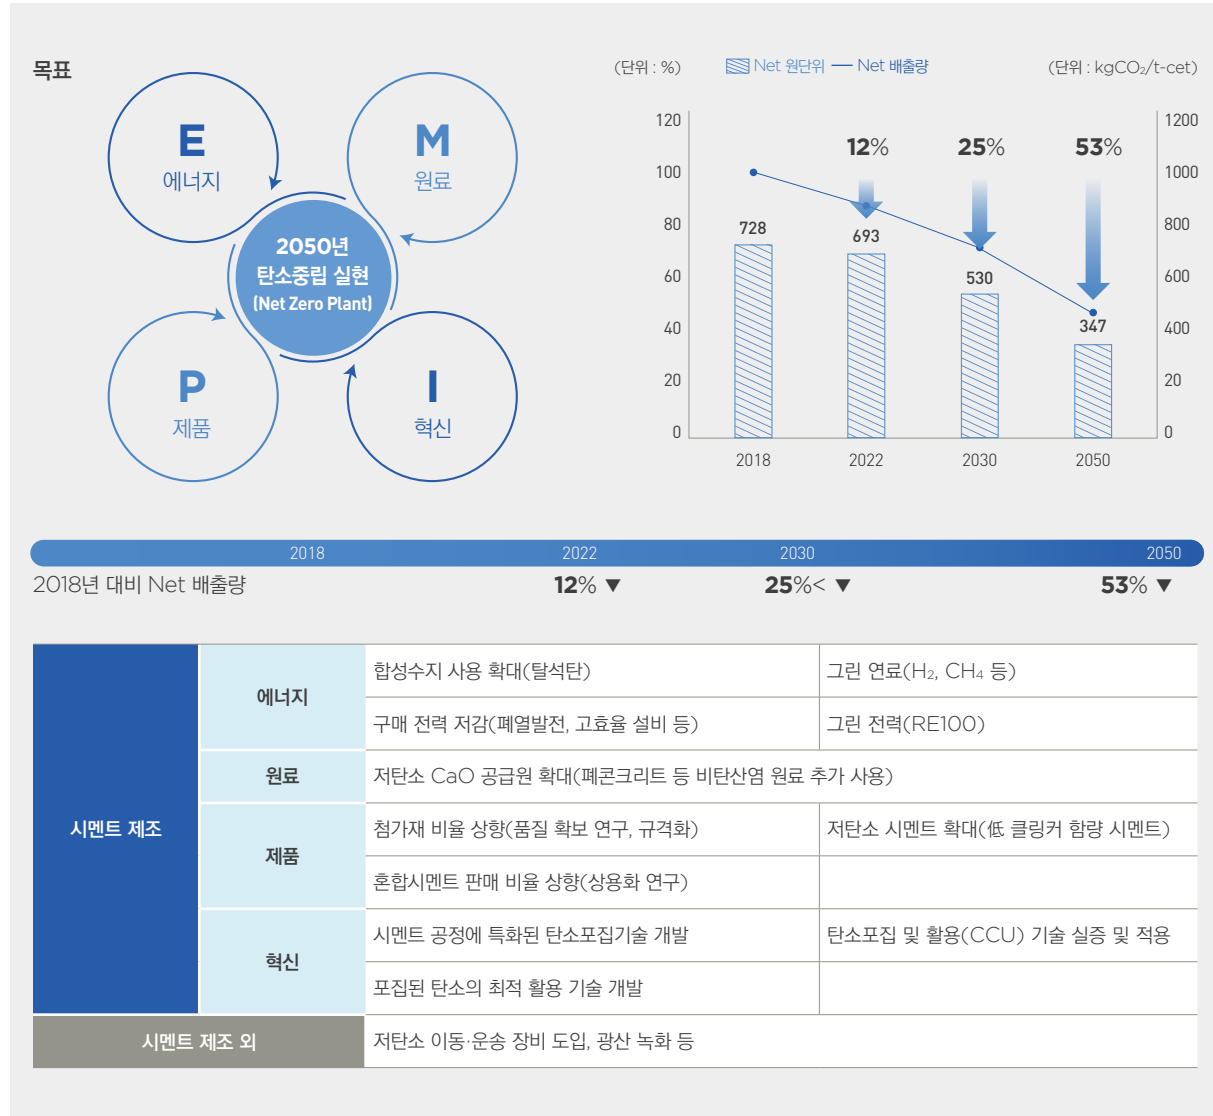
목표

E
에너지

M
원료

2050년
탄소중립 실현
(Net Zero Plant)

P
제품

I
혁신

(단위 : %)

Net 원단위 — Net 배출량

(단위 : kgCO₂/t-cet)

120
100
80
60
40
20
0

1200
1000
800
600
400
20
0

12%
25%
53%

728
693
530
347

2018
2022
2030
2050

2018
2022
2030
2050

2018년 대비 Net 배출량
12% ▼
25%< ▼
53% ▼

| 시멘트 제조 | 에너지 | 합성수지 사용 확대(탈석탄) | 그린 연료($H_2$, $CH_4$ 등) |
|---|---|---|---|
| | | 구매 전력 저감(폐열발전, 고효율 설비 등) | 그린 전력(RE100) |
| | 원료 | 저탄소 CaO 공급원 확대(폐콘크리트 등 비탄산염 원료 추가 사용) | |
| | 제품 | 첨가재 비율 상향(품질 확보 연구, 규격화) | 저탄소 시멘트 확대(低 클링커 함량 시멘트) |
| | | 혼합시멘트 판매 비율 상향(상용화 연구) | |
| | 혁신 | 시멘트 공정에 특화된 탄소포집기술 개발 | 탄소포집 및 활용(CCU) 기술 실증 및 적용 |
| | | 포집된 탄소의 최적 활용 기술 개발 | |
| 시멘트 제조 외 | | 저탄소 이동·운송 장비 도입, 광산 녹화 등 | |